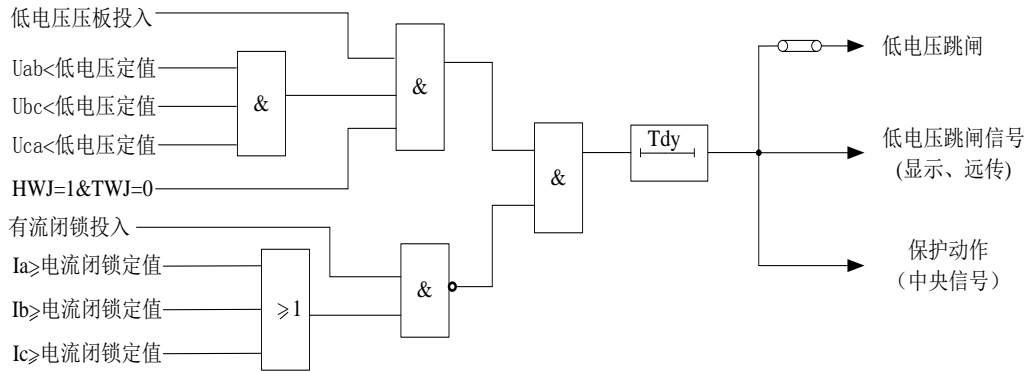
低电压压板投入

Uab<低电压定值

Ubc<低电压定值

Uca<低电压定值

HWJ=1&TWJ=0

&

&

&

Tdy

低电压跳闸

低电压跳闸信号
(显示、远传)

保护动作
（中央信号）

有流闭锁投入

Ia⩾电流闭锁定值

Ib⩾电流闭锁定值

Ic⩾电流闭锁定值

⩾1

&